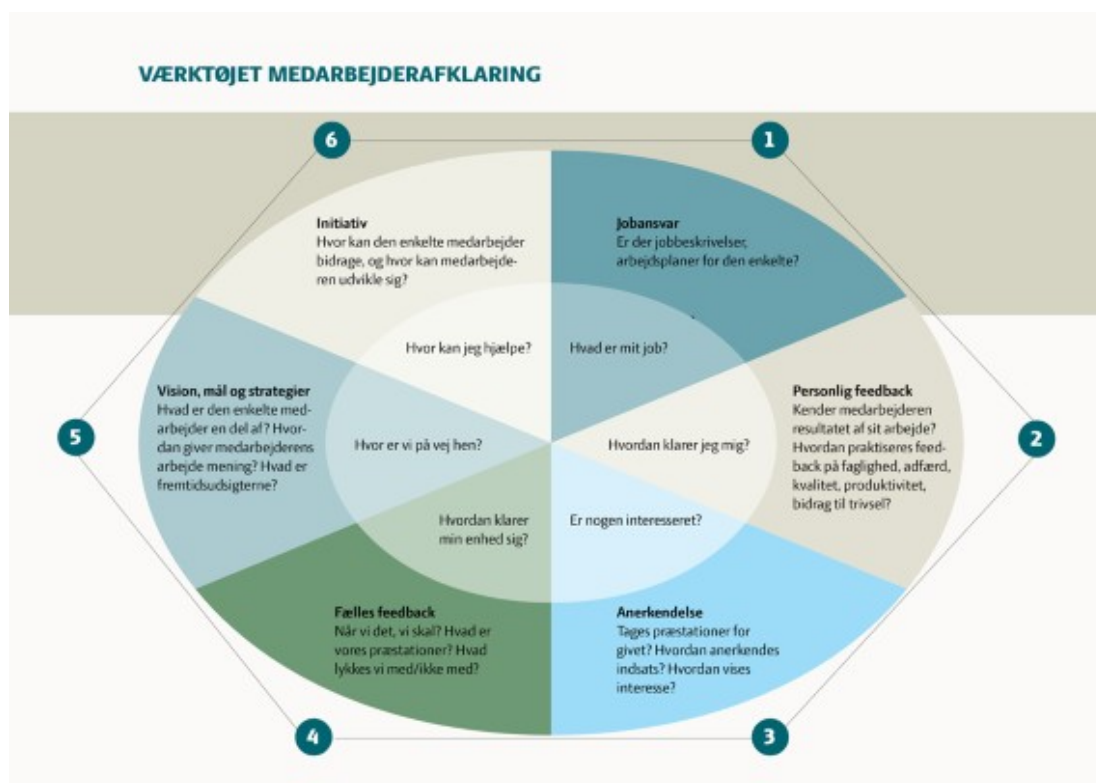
VÆRKTØJET MEDARBEJDERAFKLARING

6

1

Initiativ
Hvor kan den enkelte medarbejder bidrage, og hvor kan medarbejderen udvikle sig?

Jobansvar
Er der jobbeskrivelser, arbejdsplaner for den enkelte?

Hvor kan jeg hjælpe?

Hvad er mit job?

Vision, mål og strategier
Hvad er den enkelte medarbejder en del af? Hvordan giver medarbejderens arbejde mening? Hvad er fremtidsudsigterne?

5

Hvor er vi på vej hen?

Hvordan klarer jeg mig?

Personlig feedback
Kender medarbejderen resultatet af sit arbejde? Hvordan praktiseres feedback på faglighed, adfærd, kvalitet, produktivitet, bidrag til trivsel?

2

Hvordan klarer min enhed sig?

Er nogen interesseret?

Fælles feedback
Når vi det, vi skal? Hvad er vores præstationer? Hvad lykkes vi med/ikke med?

Anerkendelse
Tages præstationer for givet? Hvordan anerkendes indsats? Hvordan vises interesse?

4

3